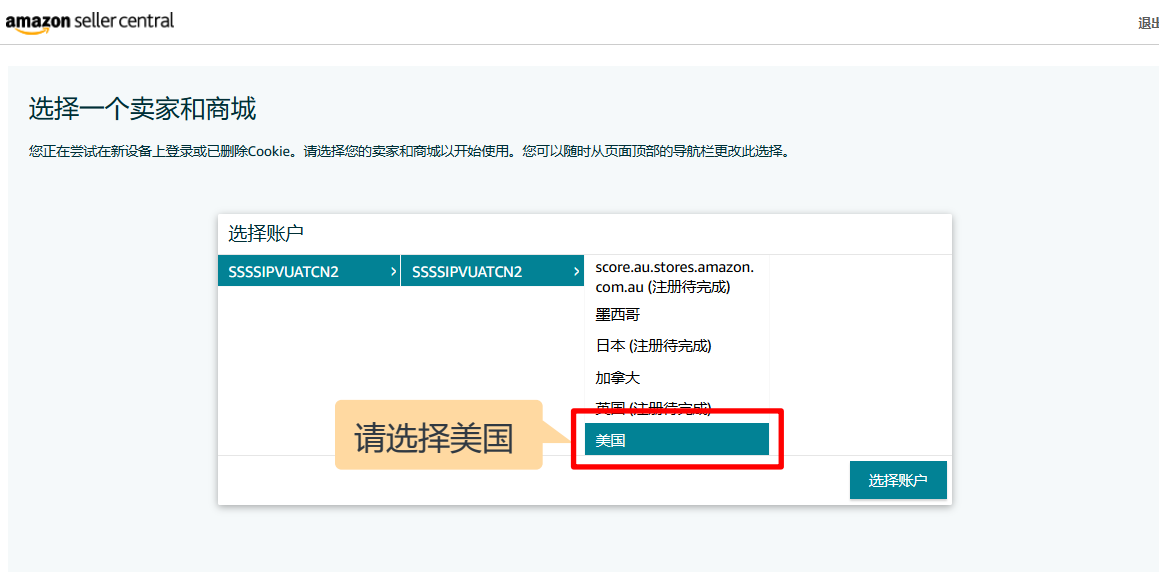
amazon seller central

退出

选择一个卖家和商城

您正在尝试在新设备上登录或已删除Cookie。请选择您的卖家和商城以开始使用。您可以随时从页面顶部的导航栏更改此选择。

选择账户

SSSSIPVUATCN2 ›

SSSSIPVUATCN2 ›

score.au.stores.amazon.com.au (注册待完成)

墨西哥

日本 (注册待完成)

加拿大

英国 (注册待完成)

美国

请选择美国

选择账户